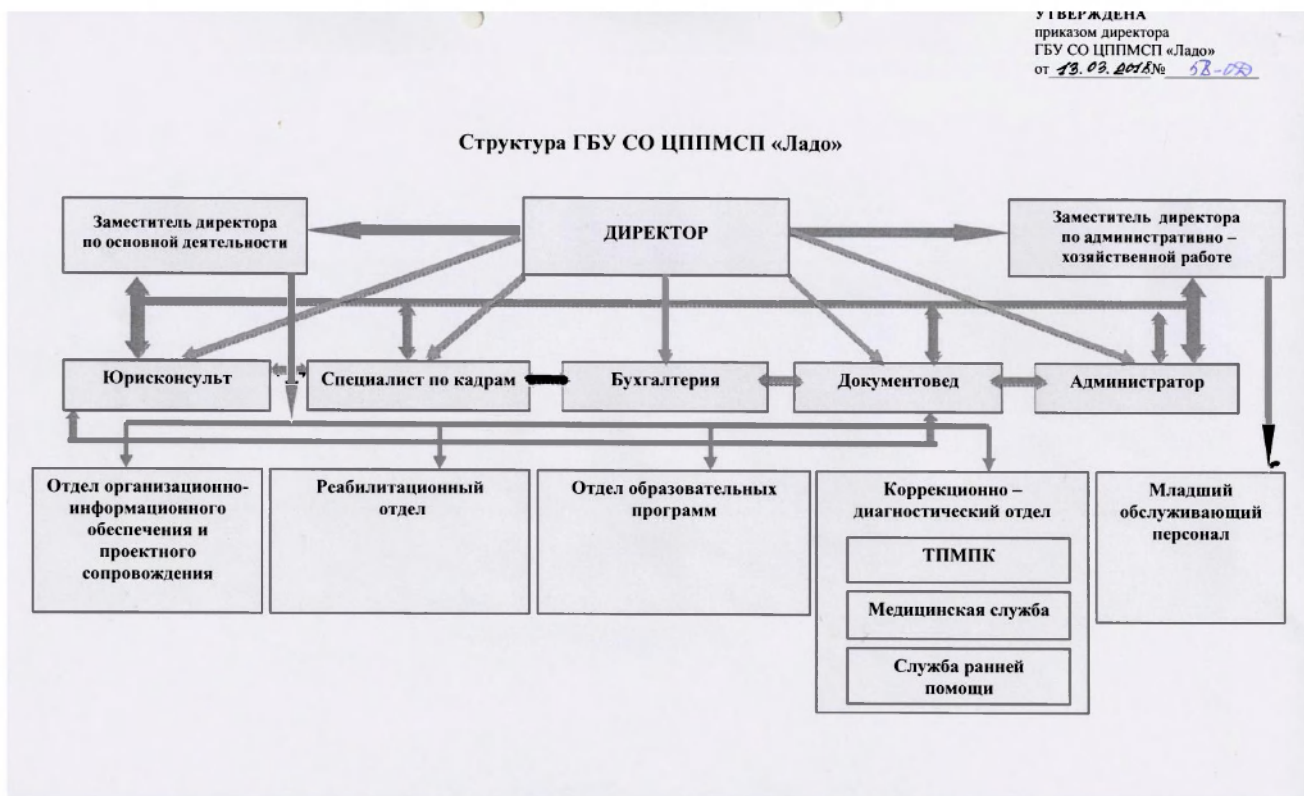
УТВЕРЖДЕНА
приказом директора
ГБУ СО ЦППМСП «Ладо»
от 13.03.2018 № 5В-ОД

Структура ГБУ СО ЦППМСП «Ладо»

Заместитель директора по основной деятельности

ДИРЕКТОР

Заместитель директора по административно – хозяйственной работе

Юрисконсульт

Специалист по кадрам

Бухгалтерия

Документовед

Администратор

Отдел организационно-информационного обеспечения и проектного сопровождения

Реабилитационный отдел

Отдел образовательных программ

Коррекционно – диагностический отдел

ТПМПК

Медицинская служба

Служба ранней помощи

Младший обслуживающий персонал